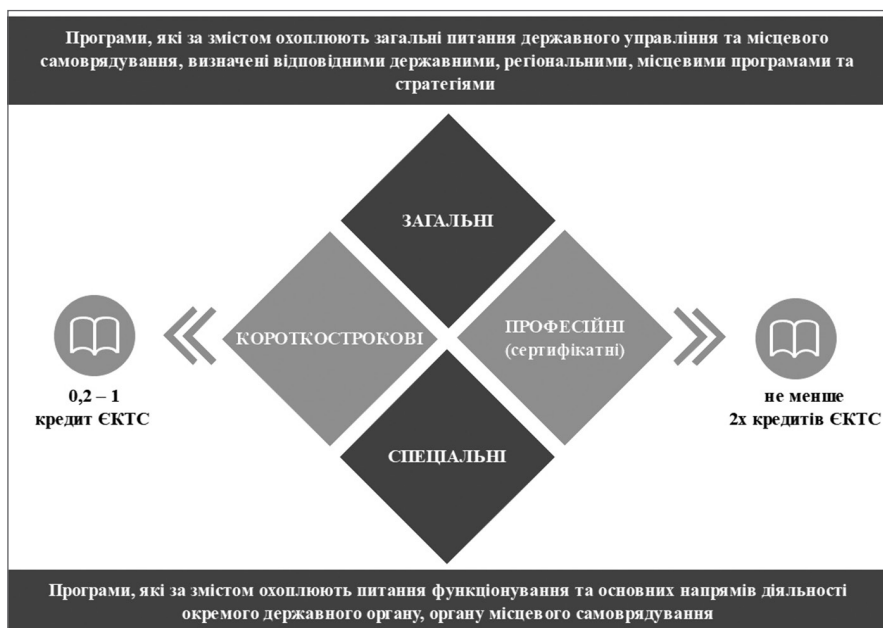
Програми, які за змістом охоплюють загальні питання державного управління та місцевого самоврядування, визначені відповідними державними, регіональними, місцевими програмами та стратегіями

ЗАГАЛЬНІ

КОРОТКОСТРОКОВІ

ПРОФЕСІЙНІ (сертифікатні)

СПЕЦІАЛЬНІ

0,2 – 1 кредит ЄКТС

не менше 2х кредитів ЄКТС

Програми, які за змістом охоплюють питання функціонування та основних напрямів діяльності окремого державного органу, органу місцевого самоврядування